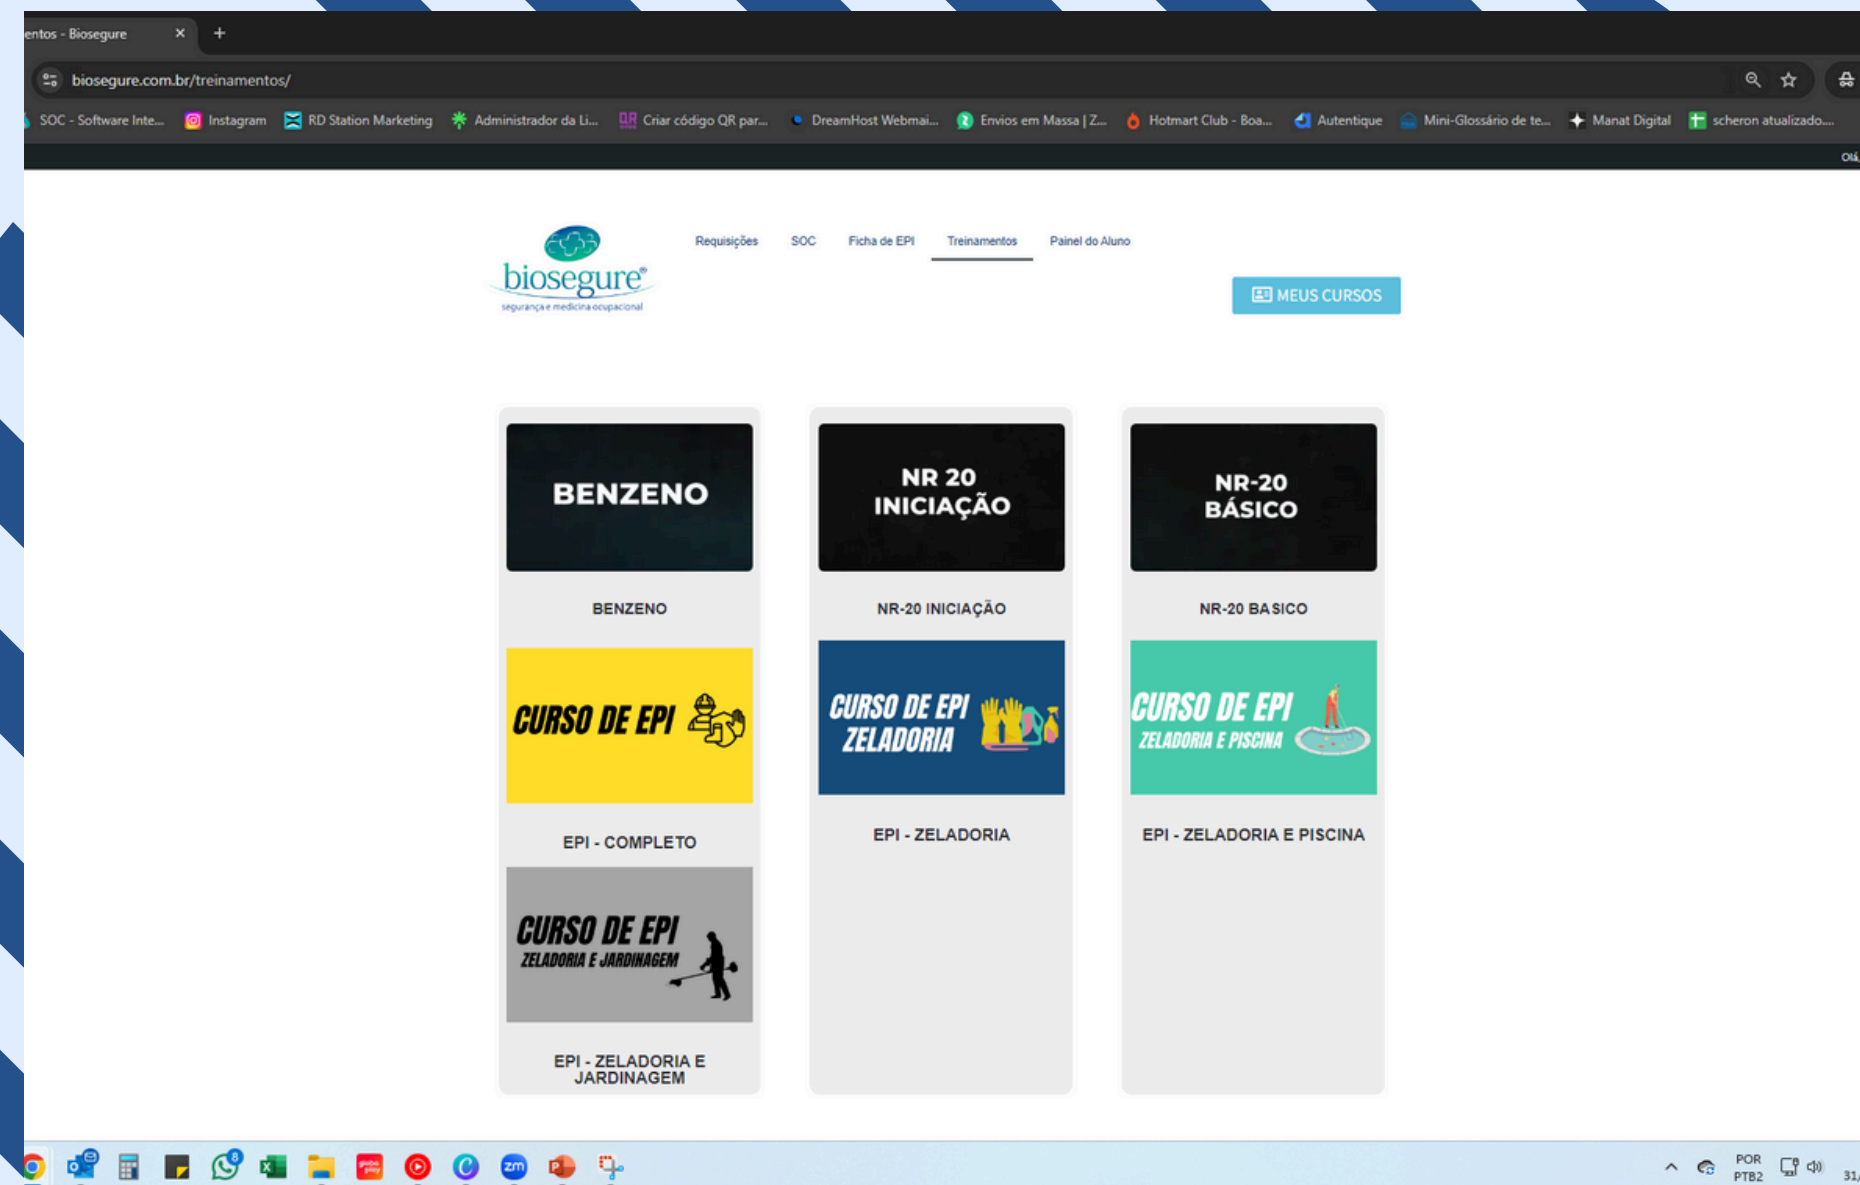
entos - Biosegure ×

biosegure.com.br/treinamentos/

SOC - Software Inte... Instagram RD Station Marketing Administrador da Li... Criar código QR par... DreamHost Webmai... Envios em Massa | Z... Hotmart Club - Boa... Autentique Mini-Glossário de te... Manat Digital scheron atualizado...

Olá

biosegure®
segurança e medicina ocupacional

Requisições SOC Ficha de EPI Treinamentos Painel do Aluno

MEUS CURSOS

BENZENO

BENZENO

NR 20 INICIAÇÃO

NR-20 INICIAÇÃO

NR-20 BÁSICO

NR-20 BASICO

CURSO DE EPI

EPI - COMPLETO

CURSO DE EPI ZELADORIA

EPI - ZELADORIA

CURSO DE EPI ZELADORIA E PISCINA

EPI - ZELADORIA E PISCINA

CURSO DE EPI ZELADORIA E JARDINAGEM

EPI - ZELADORIA E JARDINAGEM

POR PTB2 31/